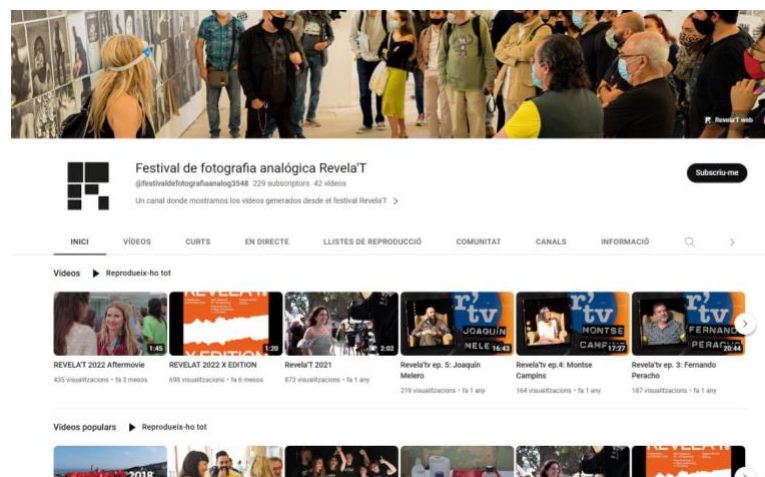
Revela'T web

Festival de fotografia analógica Revela'T
@festivaldefotografiaanalog3548 229 subscriptors 42 vídeos
Un canal donde mostramos los videos generados desde el festival Revela'T

Subscriu-me

INICI VÍDEOS CURTS EN DIRECTE LLISTES DE REPRODUCCIÓ COMUNITAT CANALS INFORMACIÓ

Vídeos Reprodueix-ho tot

REVELAT

X EDITION

1:45 REVELAT 2022 Aftermovie 435 visualitzacions • fa 3 mesos
1:20 REVELAT 2022 X EDITION 698 visualitzacions • fa 6 mesos
2:02 Revela'T 2021 873 visualitzacions • fa 1 any
r'tv JOAQUÍN MELE 16:43 Revela'tv ep. 5: Joaquín Melero 219 visualitzacions • fa 1 any
r'tv MONTSE CAMP 17:27 Revela'tv ep.4: Montse Campins 164 visualitzacions • fa 1 any
r'tv FERNANDO PERACH 20:44 Revela'tv ep. 3: Fernando Peracho 187 visualitzacions • fa 1 any

Vídeos populars Reprodueix-ho tot

2018

REVELAT